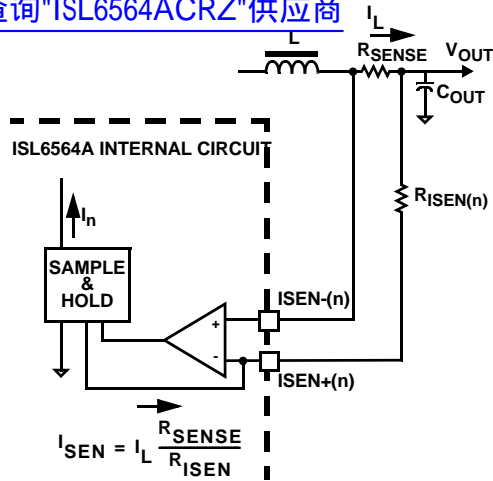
查询"ISL6564ACRZ"供应商

$I_L$

L

$R_{SENSE}$

$V_{OUT}$

$C_{OUT}$

ISL6564A INTERNAL CIRCUIT

$R_{ISEN(n)}$

$I_n$

SAMPLE & HOLD

+

-

ISEN-(n)

ISEN+(n)

$I_{SEN} = I_L \frac{R_{SENSE}}{R_{ISEN}}$